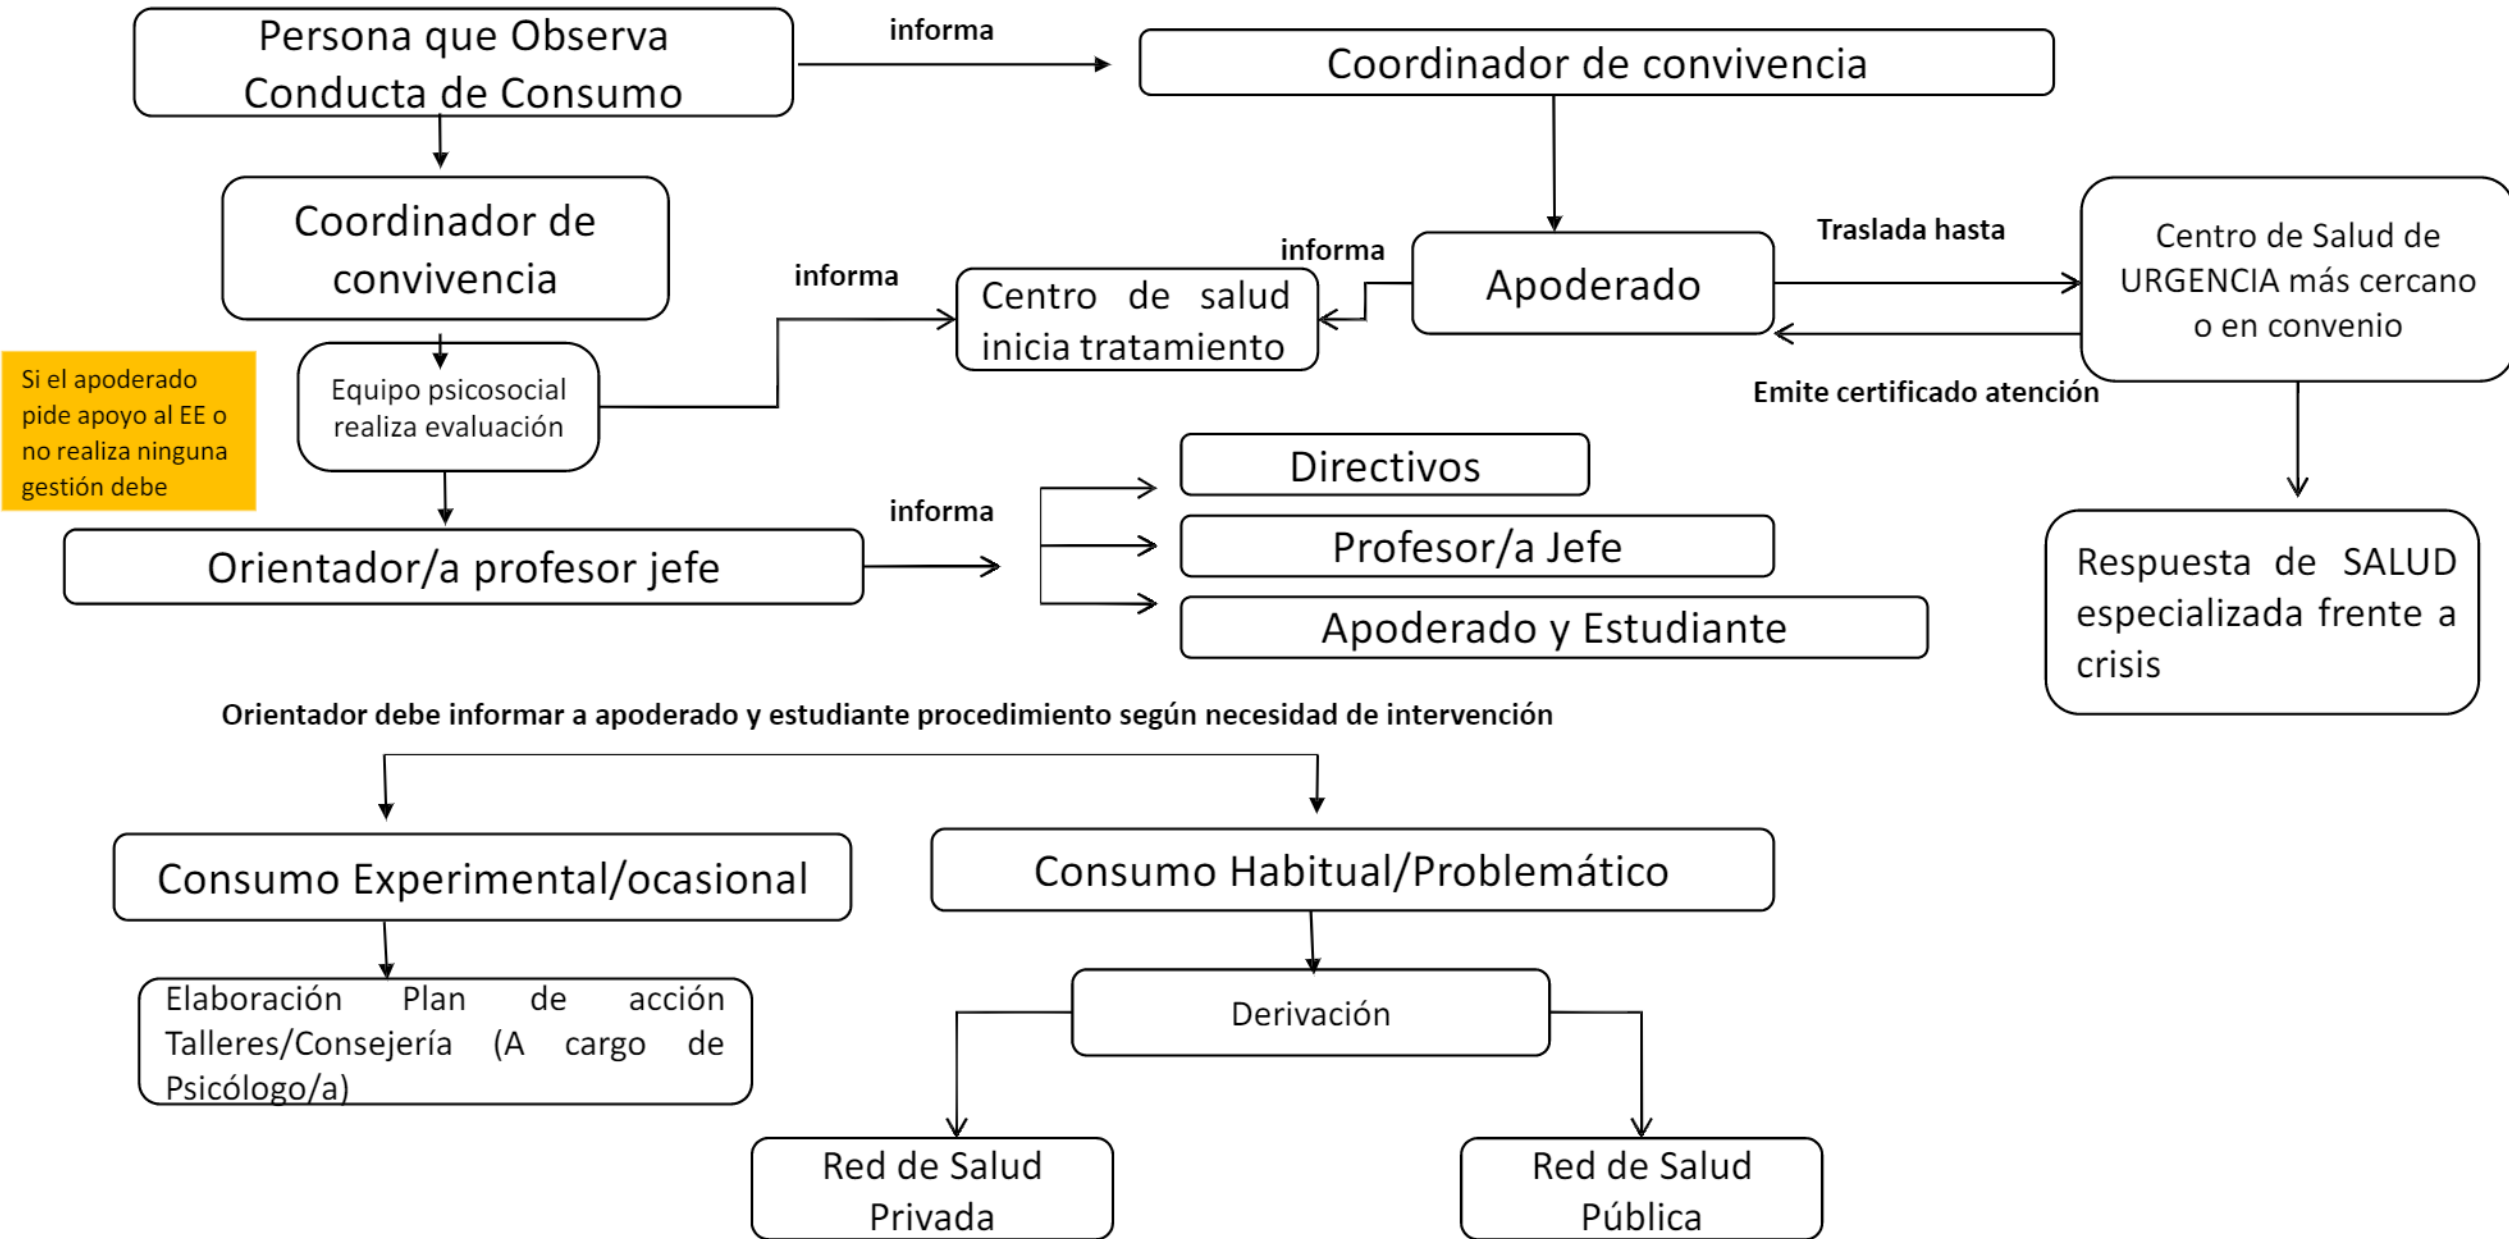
Persona que Observa Conducta de Consumo

informa

Coordinador de convivencia

Coordinador de convivencia

informa

Centro de salud inicia tratamiento

informa

Apoderado

Traslada hasta

Centro de Salud de URGENCIA más cercano o en convenio

Emite certificado atención

Si el apoderado pide apoyo al EE o no realiza ninguna gestión debe

Equipo psicosocial realiza evaluación

Directivos

informa

Profesor/a Jefe

Orientador/a profesor jefe

Apoderado y Estudiante

Respuesta de SALUD especializada frente a crisis

Orientador debe informar a apoderado y estudiante procedimiento según necesidad de intervención

Consumo Experimental/ocasional

Consumo Habitual/Problemático

Elaboración Plan de acción Talleres/Consejería (A cargo de Psicólogo/a)

Derivación

Red de Salud Privada

Red de Salud Pública